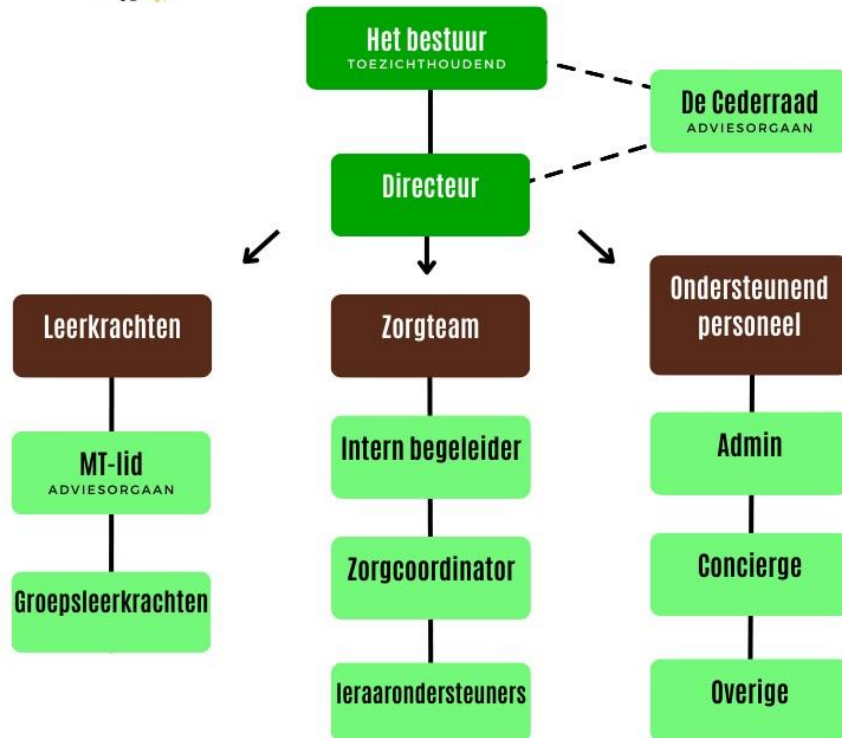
Het bestuur
TOEZICHTHOUDEND

De Cederraad
ADVIESORGAAN

Directeur

Leerkrachten

MT-lid
ADVIESORGAAN

Groepsleerkrachten

Zorgteam

Intern begeleider

Zorgcoordinator

Ieraarondersteuners

Ondersteunend personeel

Admin

Concierge

Overige